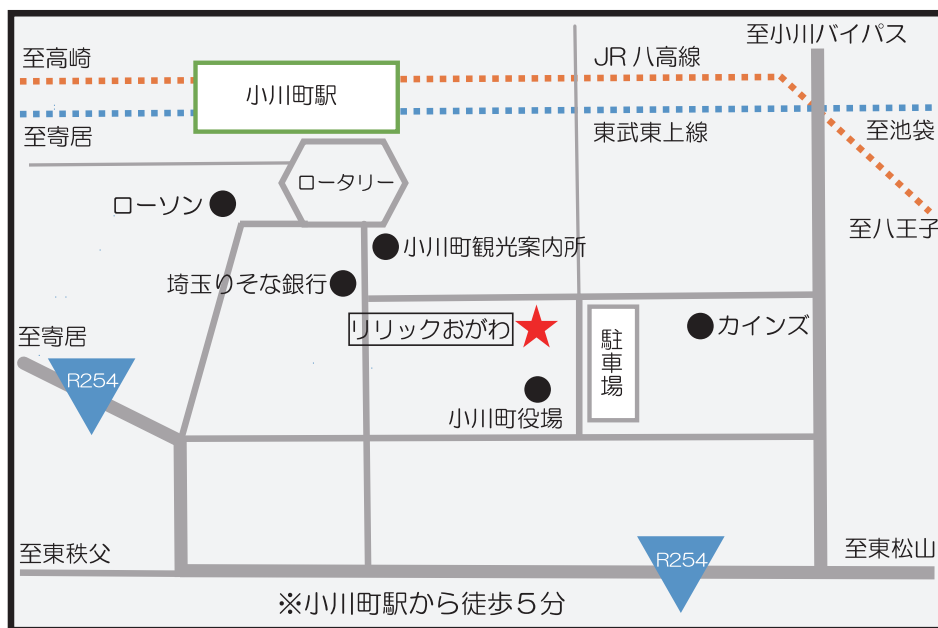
至高崎

小川町駅

JR 八高線

至小川バイパス

至寄居

東武東上線

至池袋

ロータリー

ローソン

至八王子

小川町観光案内所

埼玉りそな銀行

リリックおがわ

駐車場

カインズ

至寄居

R254

小川町役場

至東秩父

R254

至東松山

※小川町駅から徒歩５分